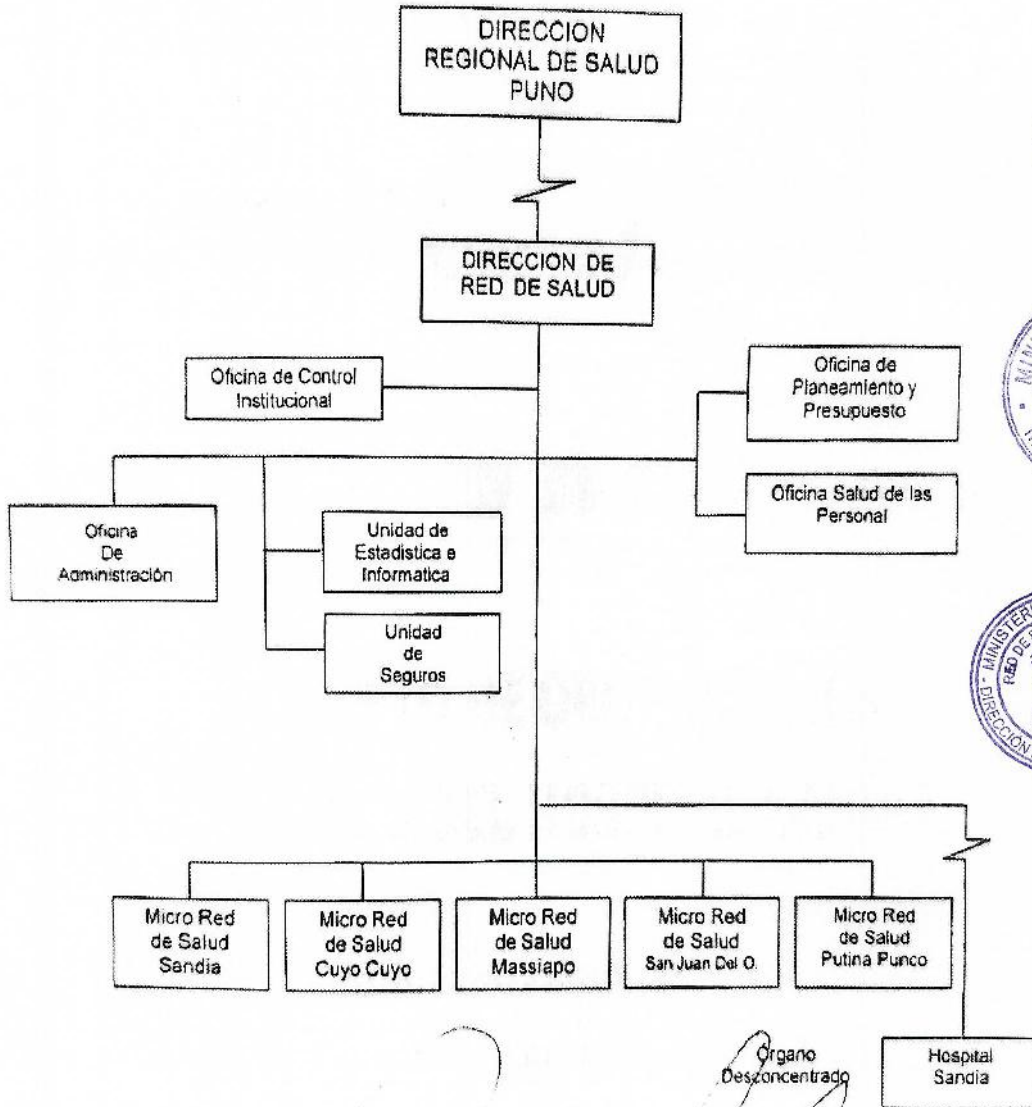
DIRECCION REGIONAL DE SALUD PUNO

DIRECCION DE RED DE SALUD

Oficina de Control Institucional

Oficina de Planeamiento y Presupuesto

Oficina De Administración

Unidad de Estadistica e Informatica

Unidad de Seguros

Oficina Salud de las Personal

Micro Red de Salud Sandia

Micro Red de Salud Cuyo Cuyo

Micro Red de Salud Massiapo

Micro Red de Salud San Juan Del O.

Micro Red de Salud Putina Punco

Organo Desconcentrado

Hospital Sandia

MINISTERIO RED DE DIRECCION